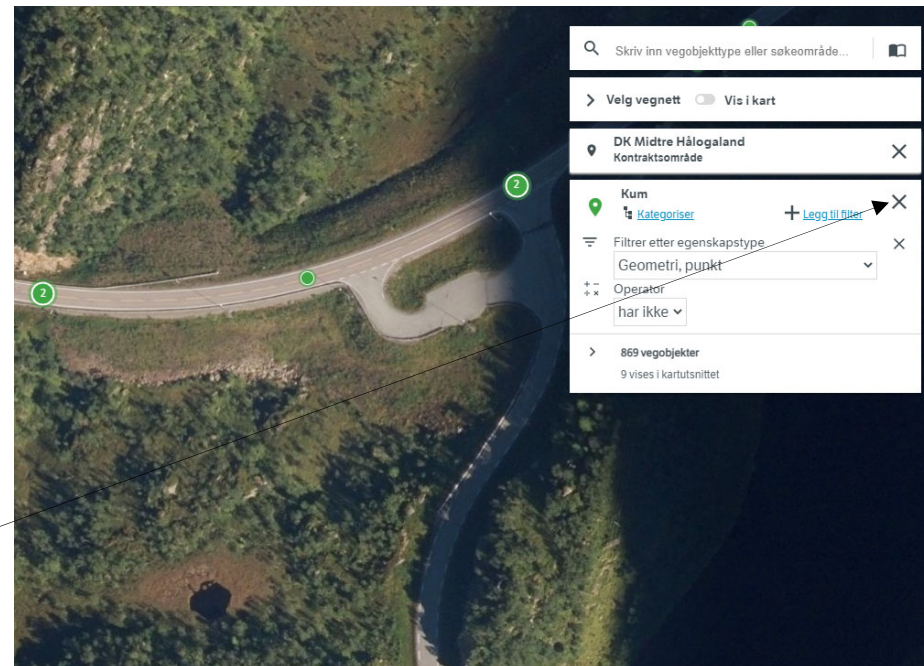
Skriv inn vegobjekttype eller søkeområde...

Velg vegnett Vis i kart

DK Midtre Hålogaland
Kontraktsområde

Kum
Kategoriser
Legg til filter

Filtrer etter egenskapstype
Geometri, punkt
Operator
har ikke

869 vegobjekter
9 vises i kartutsnittet

2
2